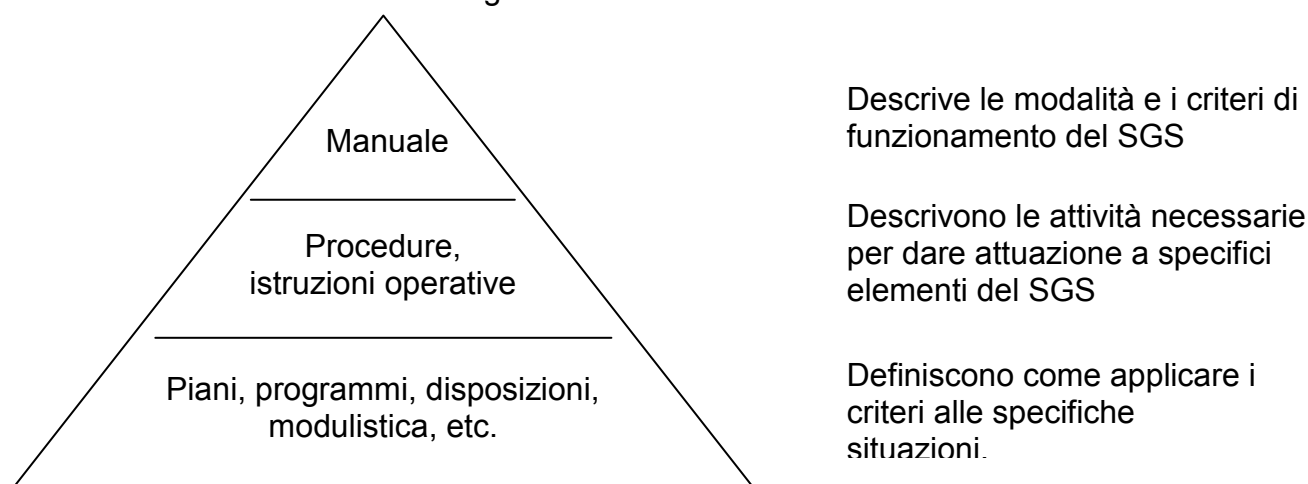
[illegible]

Manuale

Procedure, istruzioni operative

Piani, programmi, disposizioni, modulistica, etc.

Descrive le modalità e i criteri di funzionamento del SGS

Descrivono le attività necessarie per dare attuazione a specifici elementi del SGS

Definiscono come applicare i criteri alle specifiche situazioni.